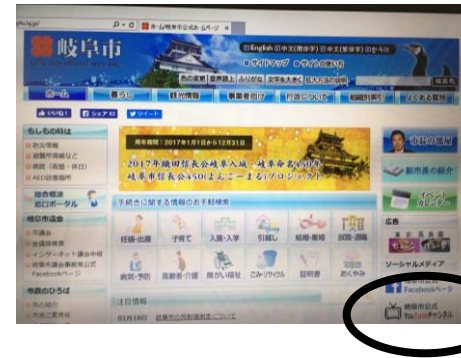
ホーム|岐阜市公式ホームページ ×

岐阜市

English 中文(简体字) 中文(繁体字) 한국어

サイトマップ サイトの使い方

色の変更 音声読上 ふりがな 文字を大きく

ホーム 暮らし 観光情報 事業者向け 行政について 組織別案内 よくある質問

いいね! シェア ツイート

もしもの時は

防災情報

岐阜市長の部屋

開催期間:2017年1月1日~12月31日

2017年織田信長公岐阜入城・岐阜命名450年

岐阜市信長公450(よんごーまる)プロジェクト

手続きに関する情報のお手軽検索

妊娠・出産 子育て 入園・入学 引越し 結婚・離婚 就職・退職

病気・予防 高齢者・介護 障がい福祉 ごみ・リサイクル 証明書 おくやみ

岐阜市議会

市議会

総合相談窓口ポータル

注目情報

広告

ソーシャルメディア

Facebookページ

岐阜市公式YouTubeチャンネル

市政のひろば

新市長の紹介

イベントカレンダー